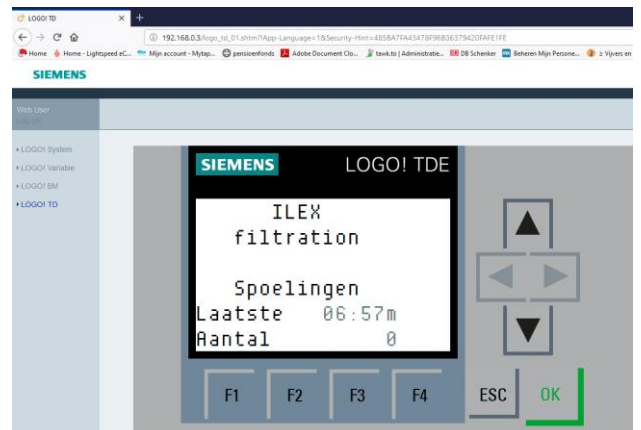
LOGO! TD
192.168.0.3/logo_td_01.shtm?!App-Language=1&Security-Hint=4858A7FA43478F96B36379420FAFE1FE
Home Home - Lightspeed eC... Mijn account - Mytap... pensioenfonds Adobe Document Clo... tawk.to | Administratie... DB Schenker Beheren Mijn Persone... ≥ Vijvers en
SIEMENS
Web User
LOGO! System
LOGO! Variable
LOGO! BM
LOGO! TD
SIEMENS LOGO! TDE
ILEX
filtration

Spoelingen
Laatste 06:57m
Aantal 0
F1 F2 F3 F4 ESC OK